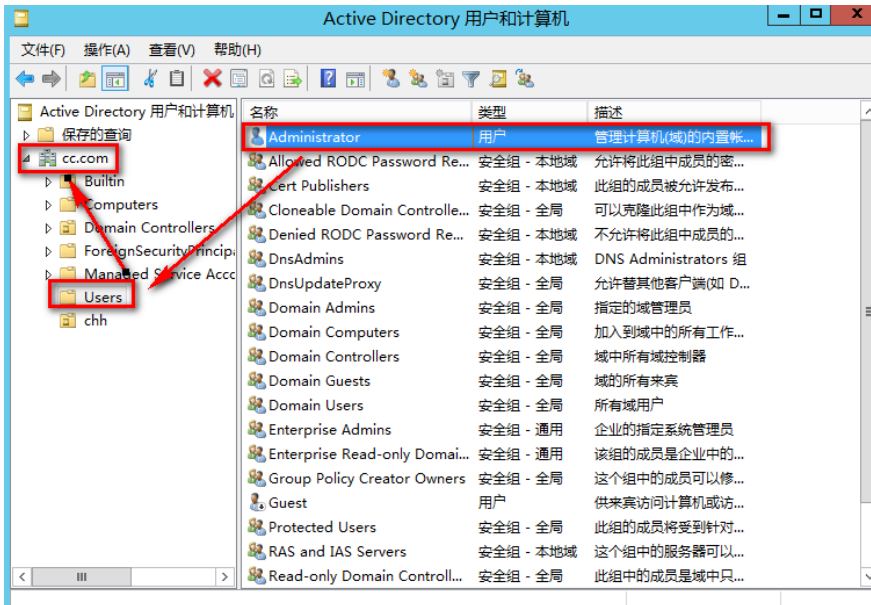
Active Directory 用户和计算机

文件(F) 操作(A) 查看(V) 帮助(H)

Active Directory 用户和计算机
保存的查询
cc.com
Builtin
Computers
Domain Controllers
ForeignSecurityPrincipa
Managed Service Acco
Users
chh

| 名称 | 类型 | 描述 |
|---|---|---|
| Administrator | 用户 | 管理计算机(域)的内置帐... |
| Allowed RODC Password Re... | 安全组 - 本地域 | 允许将此组中成员的密... |
| Cert Publishers | 安全组 - 本地域 | 此组的成员被允许发布... |
| Cloneable Domain Controlle... | 安全组 - 全局 | 可以克隆此组中作为域... |
| Denied RODC Password Re... | 安全组 - 本地域 | 不允许将此组中成员的... |
| DnsAdmins | 安全组 - 本地域 | DNS Administrators 组 |
| DnsUpdateProxy | 安全组 - 全局 | 允许替其他客户端(如 D... |
| Domain Admins | 安全组 - 全局 | 指定的域管理员 |
| Domain Computers | 安全组 - 全局 | 加入到域中的所有工作... |
| Domain Controllers | 安全组 - 全局 | 域中所有域控制器 |
| Domain Guests | 安全组 - 全局 | 域的所有来宾 |
| Domain Users | 安全组 - 全局 | 所有域用户 |
| Enterprise Admins | 安全组 - 通用 | 企业的指定系统管理员 |
| Enterprise Read-only Domai... | 安全组 - 通用 | 该组的成员是企业中的... |
| Group Policy Creator Owners | 安全组 - 全局 | 这个组中的成员可以修... |
| Guest | 用户 | 供来宾访问计算机或访... |
| Protected Users | 安全组 - 全局 | 此组的成员将受到针对... |
| RAS and IAS Servers | 安全组 - 本地域 | 这个组中的服务器可以... |
| Read-only Domain Controll... | 安全组 - 全局 | 此组中的成员是域中只... |